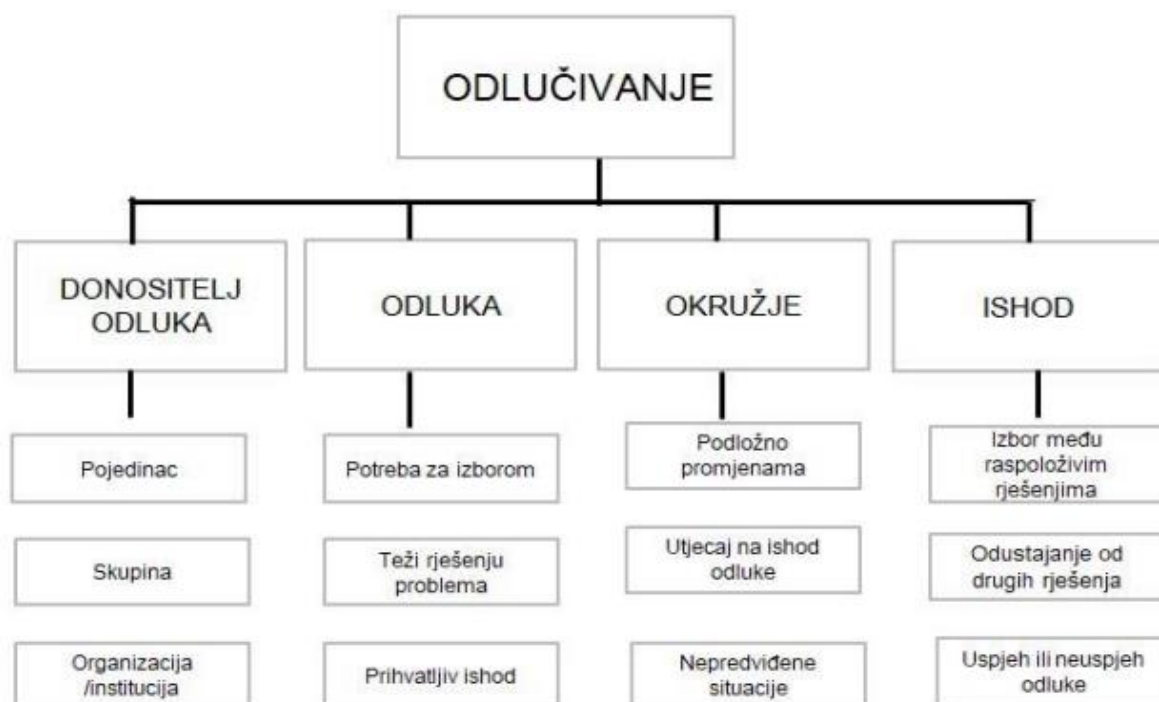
ODLUČIVANJE

DONOSITELJ ODLUKA

Pojedinac

Skupina

Organizacija /institucija

ODLUKA

Potreba za izborom

Teži rješenju problema

Prihvatljiv ishod

OKRUŽJE

Podložno promjenama

Utjecaj na ishod odluke

Nepredviđene situacije

ISHOD

Izbor među raspoloživim rješenjima

Odustajanje od drugih rješenja

Uspjeh ili neuspjeh odluke